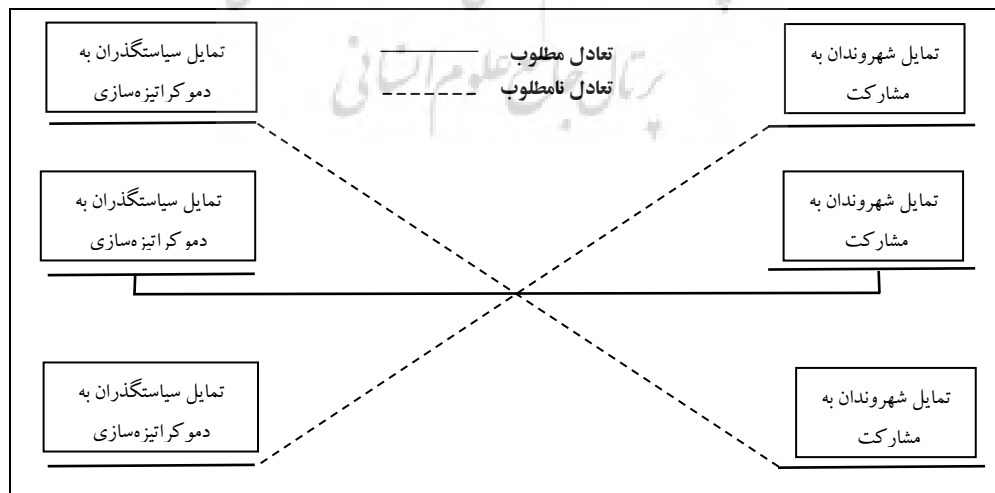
تمایل شهروندان به مشارکت

تعادل مطلوب
تعادل نامطلوب

تمایل سیاستگذران به دموکراتیزه‌سازی

تمایل شهروندان به مشارکت

تمایل سیاستگذران به دموکراتیزه‌سازی

تمایل شهروندان به مشارکت

تمایل سیاستگذران به دموکراتیزه‌سازی